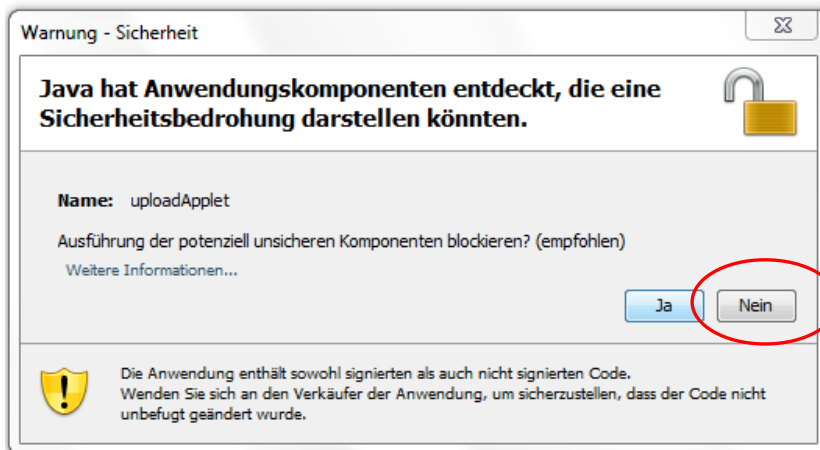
Warnung - Sicherheit

Java hat Anwendungskomponenten entdeckt, die eine Sicherheitsbedrohung darstellen könnten.

Name: uploadApplet

Ausführung der potenziell unsicheren Komponenten blockieren? (empfohlen)

Weitere Informationen...

Ja

Nein

Die Anwendung enthält sowohl signierten als auch nicht signierten Code.
Wenden Sie sich an den Verkäufer der Anwendung, um sicherzustellen, dass der Code nicht unbefugt geändert wurde.